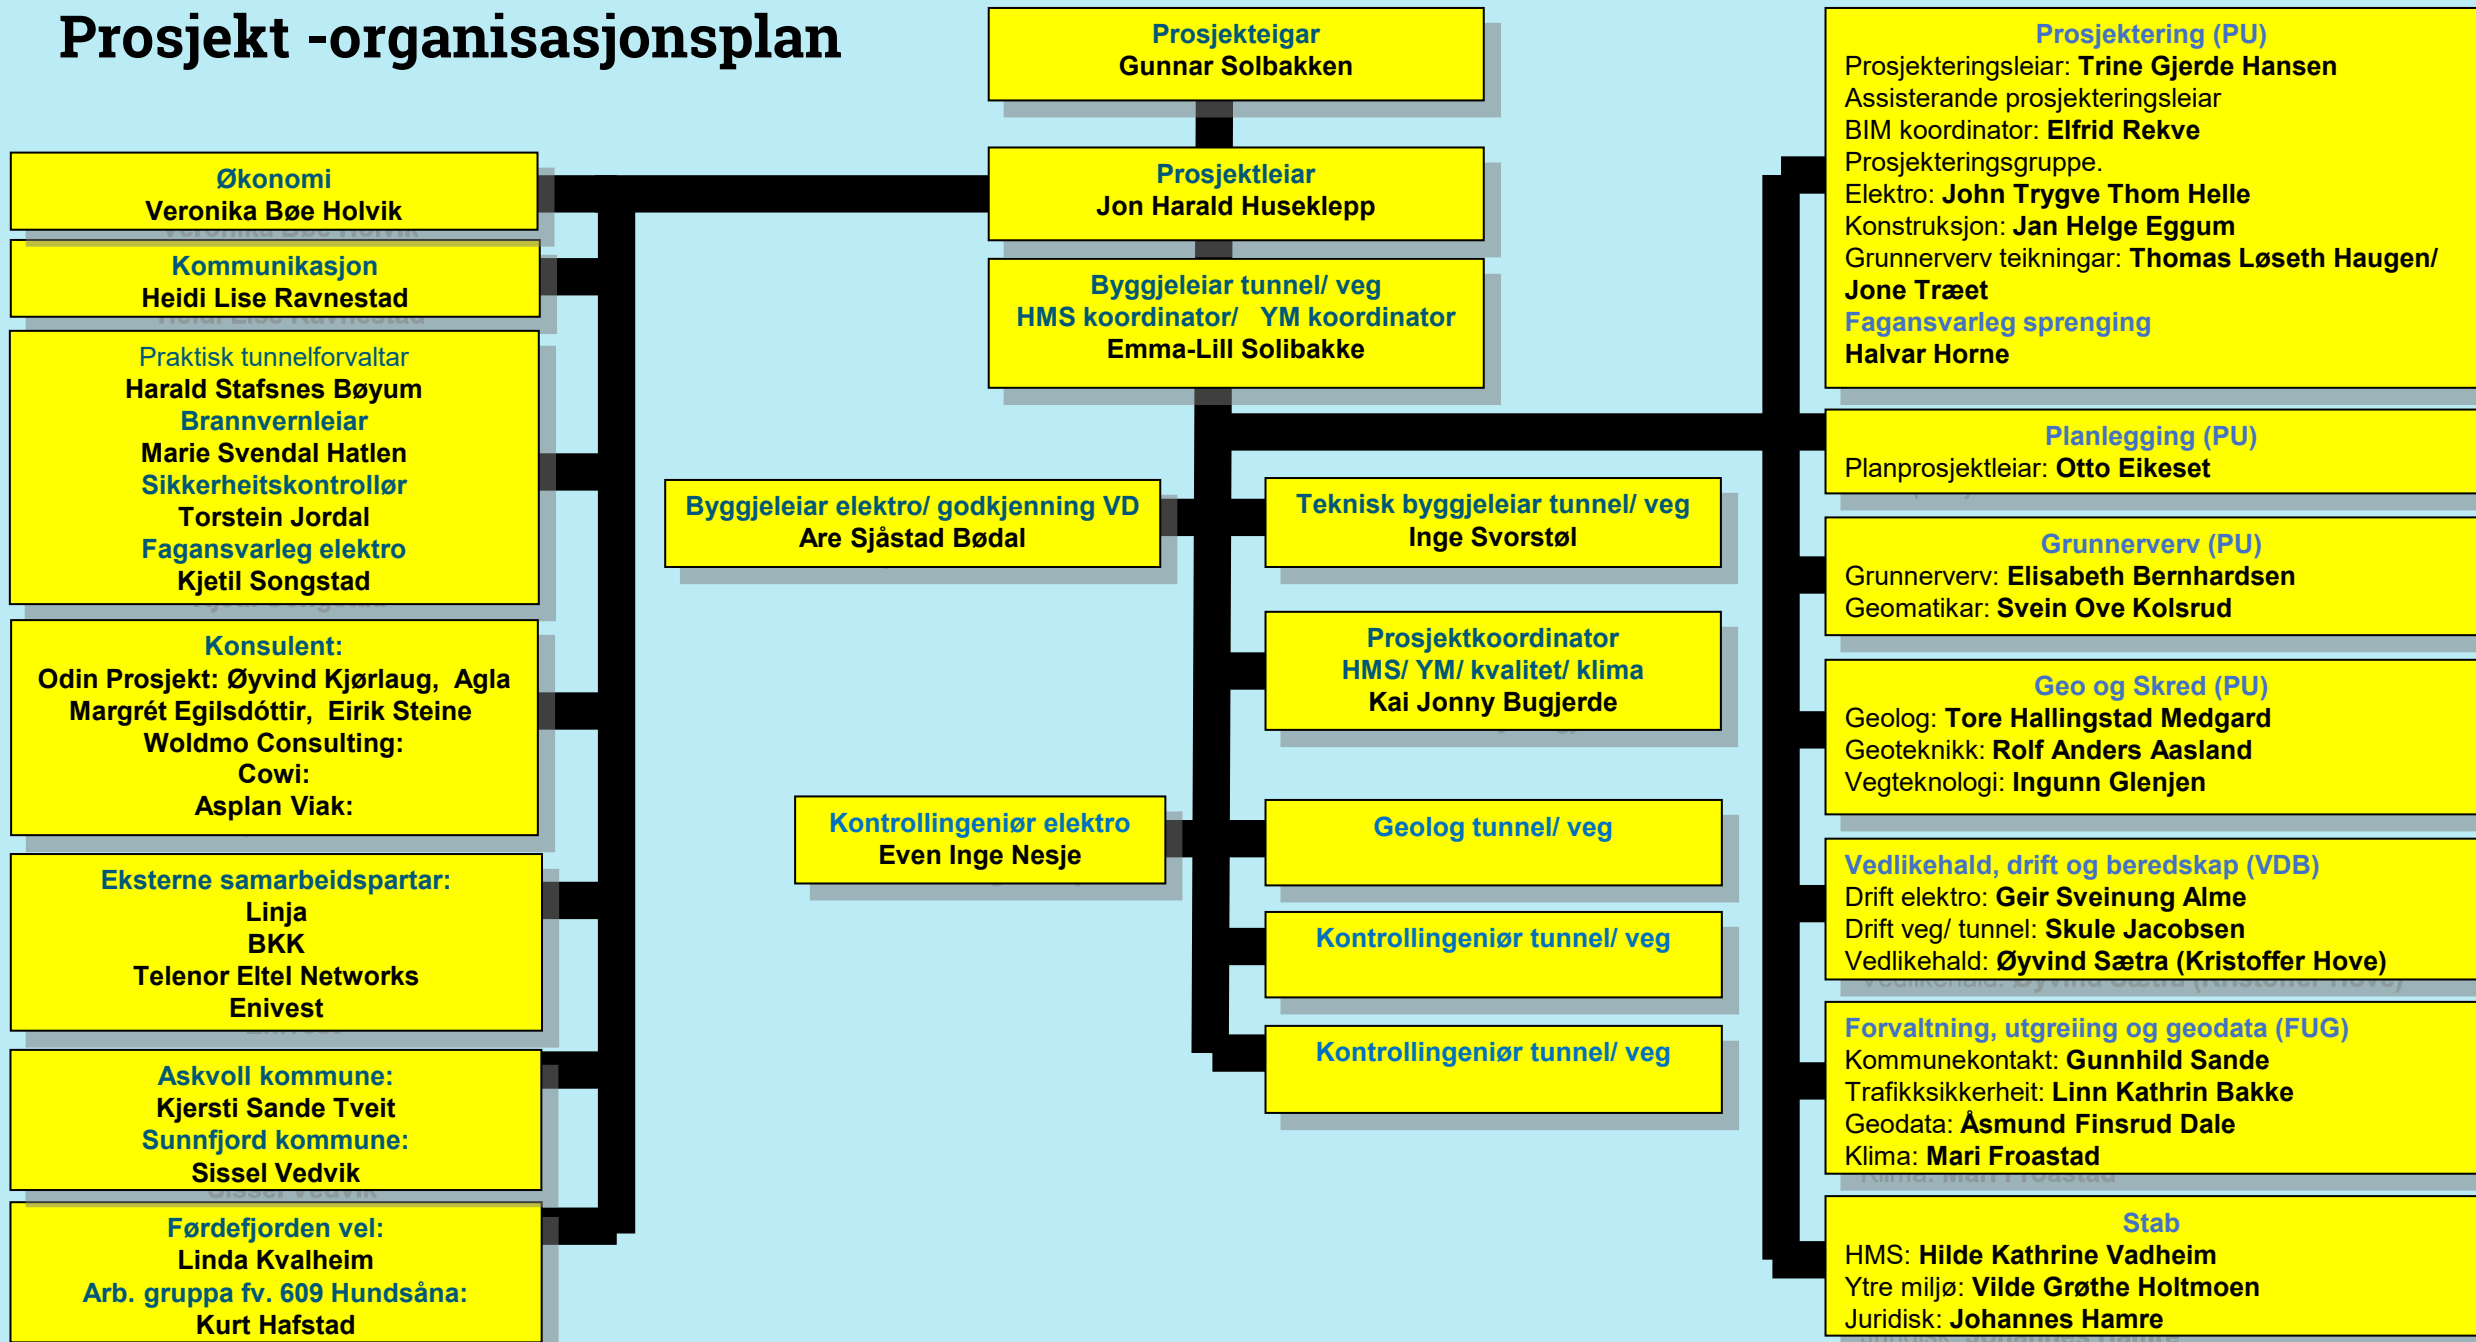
Prosjekt -organisasjonsplan

Prosjekteigar
Gunnar Solbakken

Prosjektleiar
Jon Harald Husekiepp

Byggjeleiar tunnel/ veg
HMS koordinator/ YM koordinator
Emma-Lill Solibakke

Økonomi
Veronika Bøe Holvik

Kommunikasjon
Heidi Lise Ravnestad

Praktisk tunnelforvaltar
Harald Stafsnes Bøyum
Brannvernleiar
Marie Svendal Hatlen
Sikkerheitskontrollør
Torstein Jordal
Fagansvarleg elektro
Kjetil Songstad

Konsulent:
Odin Prosjekt: Øyvind Kjørlaug, Agla Margrét Egilsdóttir, Eirik Steine
Woldmo Consulting:
Cowi:
Asplan Viak:

Eksterne samarbeidspartar:
Linja
BKK
Telenor Eltel Networks
Enivest

Askvoll kommune:
Kjersti Sande Tveit
Sunnfjord kommune:
Sissel Vedvik

Førdefjorden vel:
Linda Kvalheim
Arb. gruppa fv. 609 Hundsåna:
Kurt Hafstad

Byggjeleiar elektro/ godkjenning VD
Are Sjåstad Bødal

Kontrollingeniør elektro
Even Inge Nesje

Teknisk byggjeleiar tunnel/ veg
Inge Svorstøl

Prosjektkoordinator
HMS/ YM/ kvalitet/ klima
Kai Jonny Bugjerde

Geolog tunnel/ veg

Kontrollingeniør tunnel/ veg

Kontrollingeniør tunnel/ veg

Prosjektering (PU)
Prosjekteringsleiar: Trine Gjerde Hansen
Assisterande prosjekteringsleiar
BIM koordinator: Elfrid Rekve
Prosjekteringsgruppe.
Elektro: John Trygve Thom Helle
Konstruksjon: Jan Helge Eggum
Grunnerverv teikningar: Thomas Løseth Haugen/ Jone Træet
Fagansvarleg sprenging
Halvar Horne

Planlegging (PU)
Planprosjektleiar: Otto Eikeset

Grunnerverv (PU)
Grunnerverv: Elisabeth Bernhardsen
Geomatikar: Svein Ove Kolsrud

Geo og Skred (PU)
Geolog: Tore Hallingstad Medgard
Geoteknikk: Rolf Anders Aasland
Vegteknologi: Ingunn Glenjen

Vedlikehald, drift og beredskap (VDB)
Drift elektro: Geir Sveinung Alme
Drift veg/ tunnel: Skule Jacobsen
Vedlikehald: Øyvind Sætra (Kristoffer Hove)

Forvaltning, utgreiing og geodata (FUG)
Kommunekontakt: Gunnhild Sande
Trafikksikkerheit: Linn Kathrin Bakke
Geodata: Åsmund Finsrud Dale
Klima: Mari Froastad

Stab
HMS: Hilde Kathrine Vadheim
Ytre miljø: Vilde Grøthe Holtmoen
Juridisk: Johannes Hamre